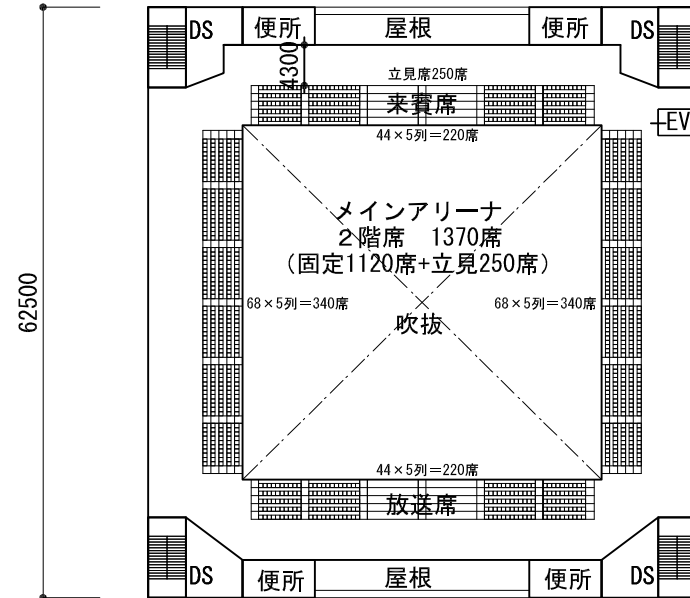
DS 便所 屋根 便所 DS

4300

立見席250席

来賓席

44×5列＝220席

EV

メインアリーナ
2階席 1370席
（固定1120席+立見250席）

62500

68×5列＝340席

68×5列＝340席

吹抜

44×5列＝220席

放送席

DS 便所 屋根 便所 DS